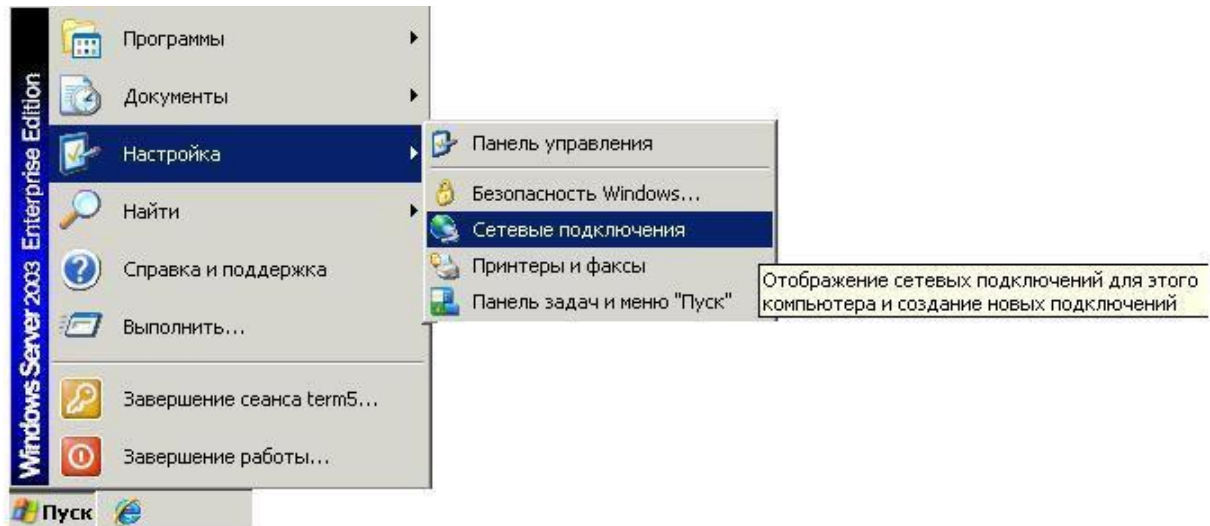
Windows Server 2003 Enterprise Edition

Программы
Документы
Настройка
Найти
Справка и поддержка
Выполнить...
Завершение сеанса term5...
Завершение работы...

Панель управления
Безопасность Windows...
Сетевые подключения
Принтеры и факсы
Панель задач и меню "Пуск"

Отображение сетевых подключений для этого компьютера и создание новых подключений

Пуск